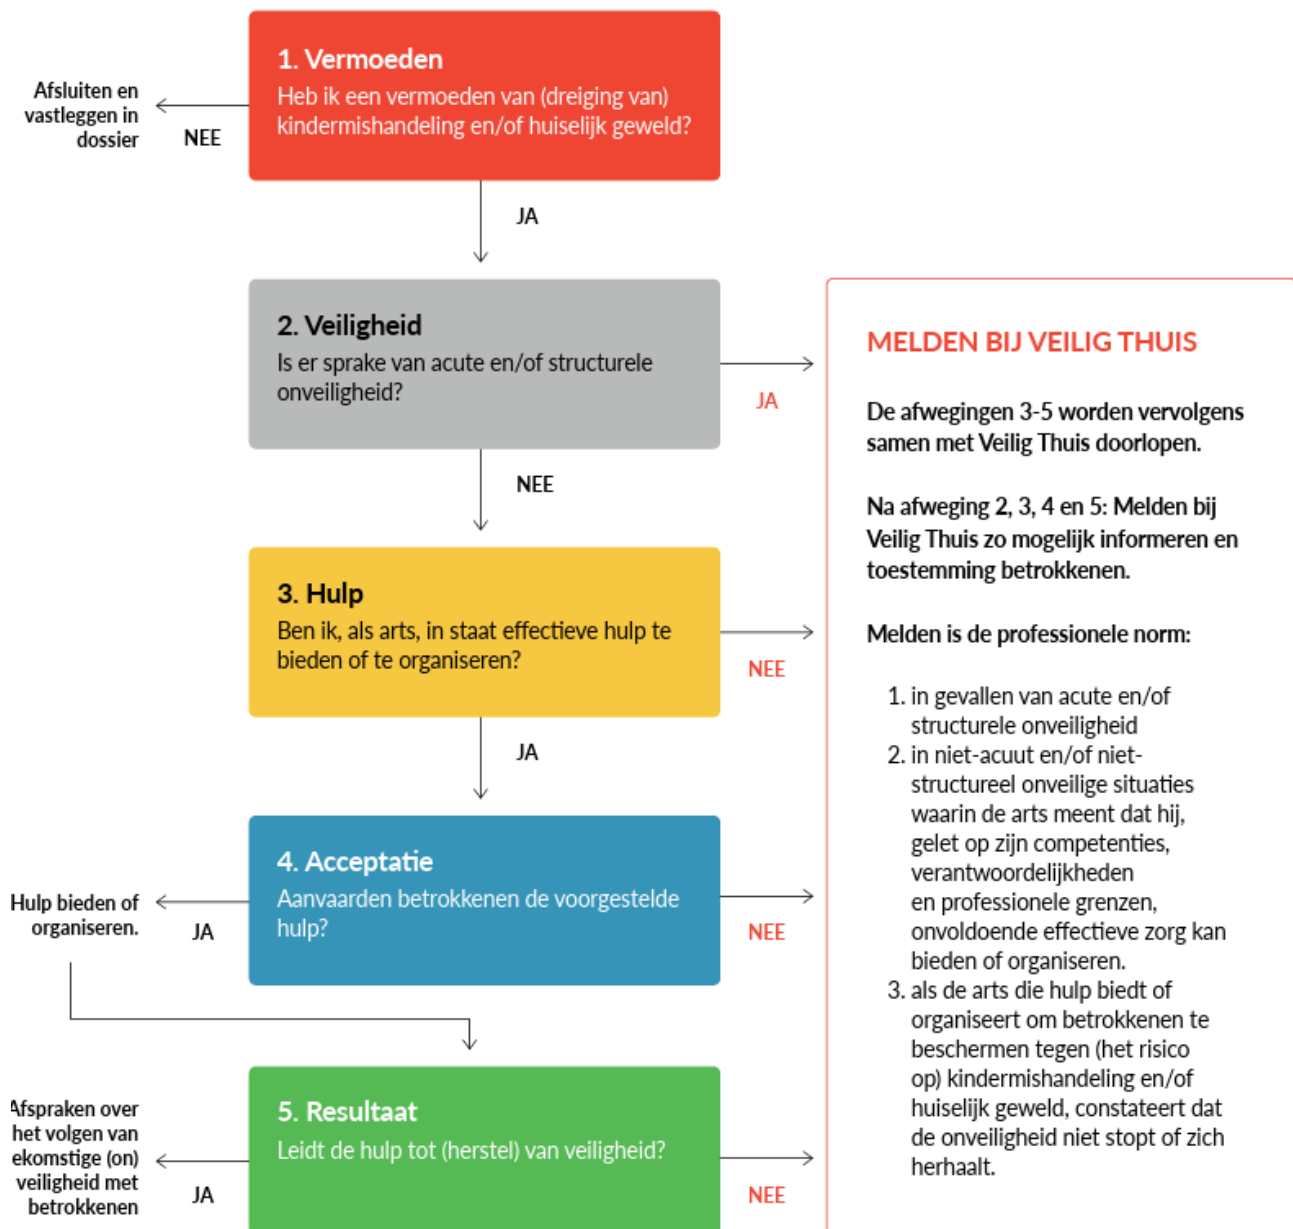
1. Vermoeden
Heb ik een vermoeden van (dreiging van) kindermishandeling en/of huiselijk geweld?

Afsluiten en vastleggen in dossier

NEE

JA

2. Veiligheid
Is er sprake van acute en/of structurele onveiligheid?

JA

NEE

3. Hulp
Ben ik, als arts, in staat effectieve hulp te bieden of te organiseren?

NEE

JA

4. Acceptatie
Aanvaarden betrokkenen de voorgestelde hulp?

Hulp bieden of organiseren.

JA

NEE

5. Resultaat
Leidt de hulp tot (herstel) van veiligheid?

Afspraken over het volgen van ekomstige (on) veiligheid met betrokkenen

JA

NEE

MELDEN BIJ VEILIG THUIS

De afwegingen 3-5 worden vervolgens samen met Veilig Thuis doorlopen.

Na afweging 2, 3, 4 en 5: Melden bij Veilig Thuis zo mogelijk informeren en toestemming betrokkenen.

Melden is de professionele norm:

1. in gevallen van acute en/of structurele onveiligheid
2. in niet-acuut en/of niet-structureel onveilige situaties waarin de arts meent dat hij, gelet op zijn competenties, verantwoordelijkheden en professionele grenzen, onvoldoende effectieve zorg kan bieden of organiseren.
3. als de arts die hulp biedt of organiseert om betrokkenen te beschermen tegen (het risico op) kindermishandeling en/of huiselijk geweld, constateert dat de onveiligheid niet stopt of zich herhaalt.